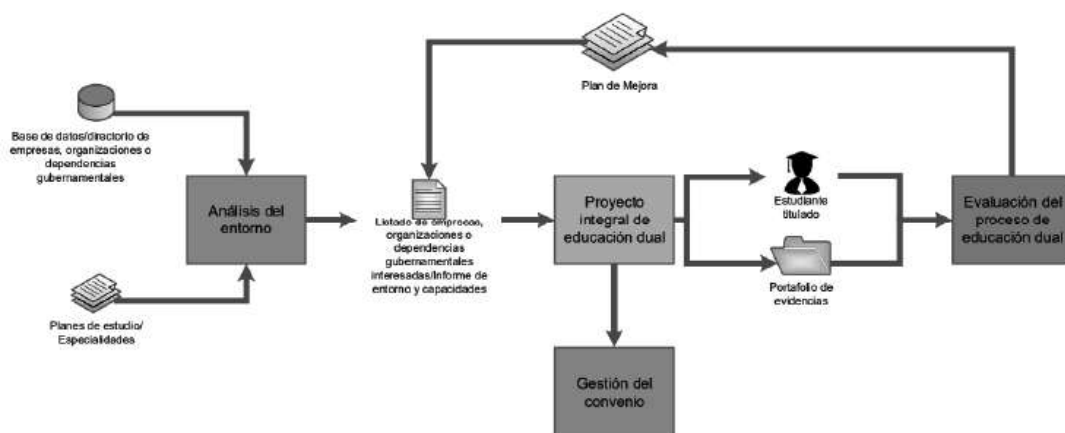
Plan de Mejora

Base de datos/directorio de empresas, organizaciones o dependencias gubernamentales

Análisis del entorno

Planes de estudio/ Especialidades

Listado de empresas, organizaciones o dependencias gubernamentales interesadas/Informe de entorno y capacidades

Proyecto integral de educación dual

Estudiante titulado

Portafolio de evidencias

Evaluación del proceso de educación dual

Gestión del convenio